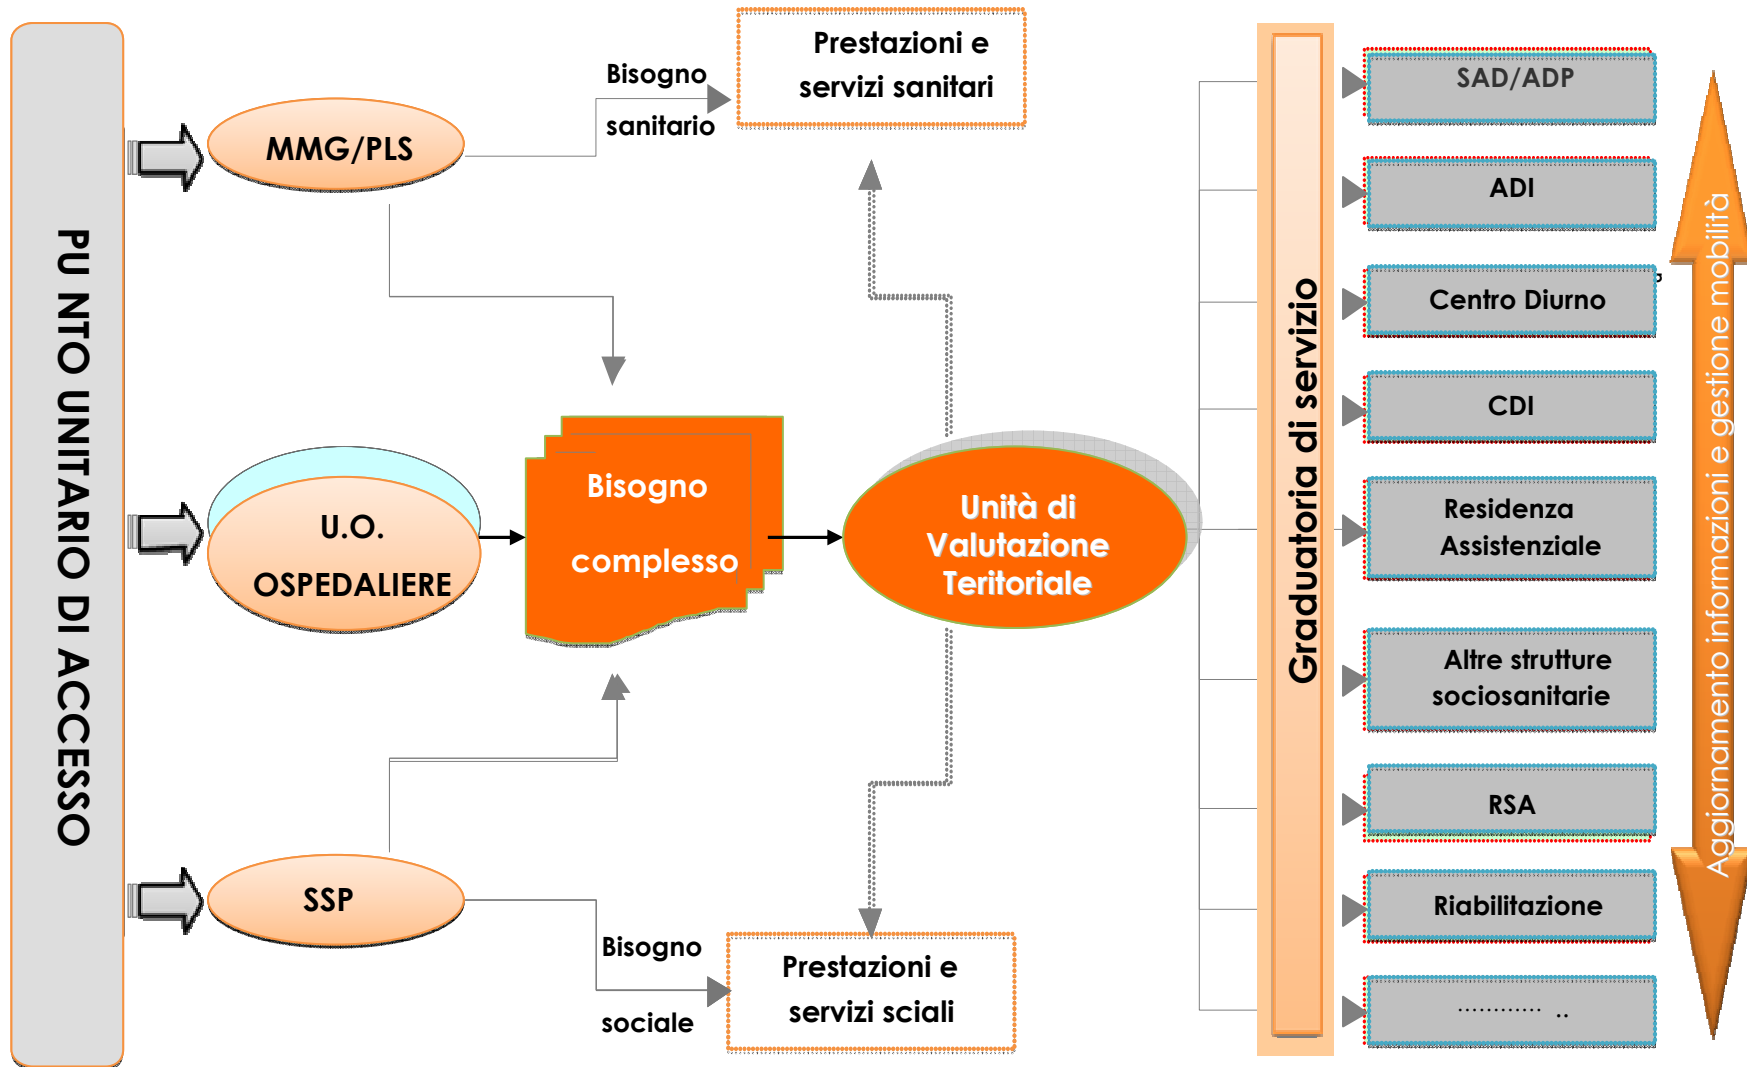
PU NTO UNITARIO DI ACCESSO

MMG/PLS

Bisogno sanitario

Prestazioni e servizi sanitari

U.O. OSPEDALIERE

Bisogno complesso

Unità di Valutazione Teritoriale

SSP

Bisogno sociale

Prestazioni e servizi sciali

Graduatoria di servizio

SAD/ADP

ADI

Centro Diurno

CDI

Residenza Assistenziale

Altre strutture sociosanitarie

RSA

Riabilitazione

………… ..

Aggionamento informazioni e gestione mobilità